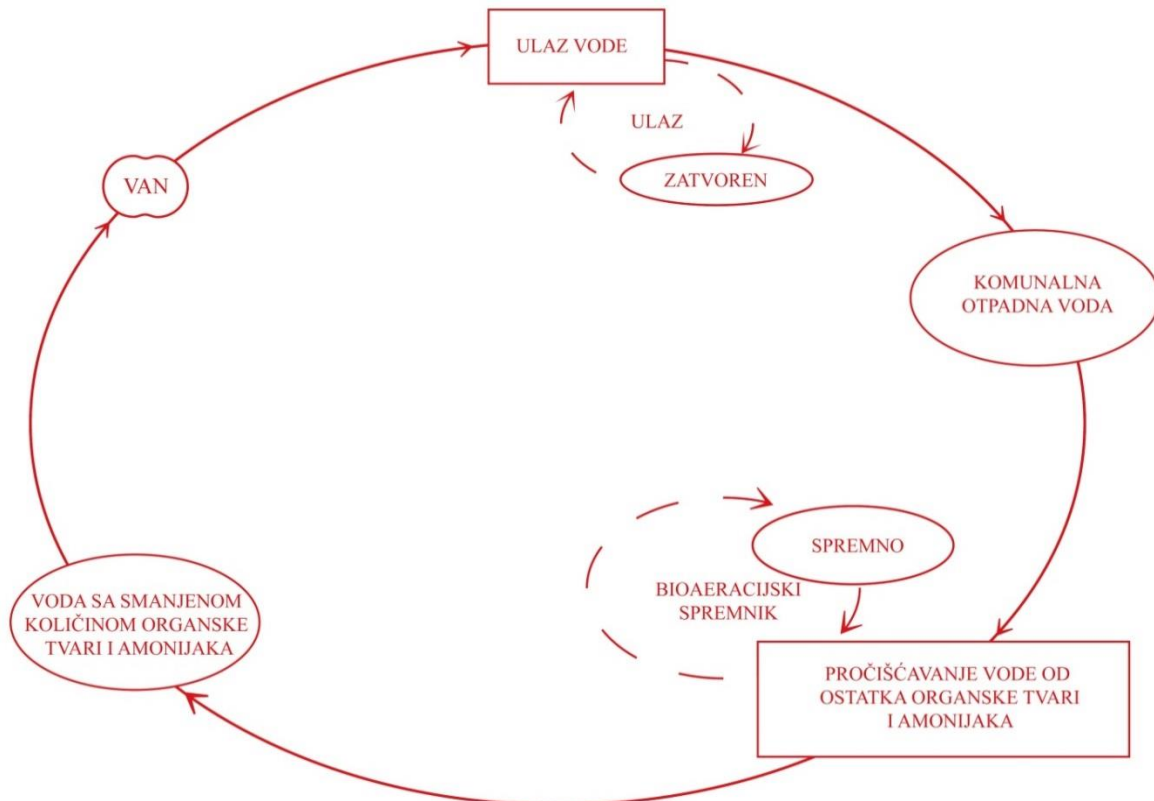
ULAZ VODE

ULAZ

ZATVOREN

VAN

KOMUNALNA OTPADNA VODA

SPREMNO

BIOAERACIJSKI SPREMNIK

VODA SA SMANJENOM KOLIČINOM ORGANSKE TVARI I AMONIJAKA

PROČIŠĆAVANJE VODE OD OSTATKA ORGANSKE TVARI I AMONIJAKA